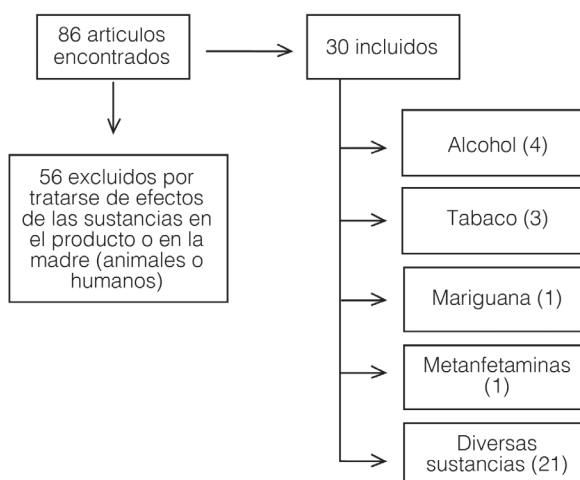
86 articulos encontrados

30 incluidos

56 excluidos por tratarse de efectos de las sustancias en el producto o en la madre (animales o humanos)

Alcohol (4)

Tabaco (3)

Mariguana (1)

Metanfetaminas (1)

Diversas sustancias (21)